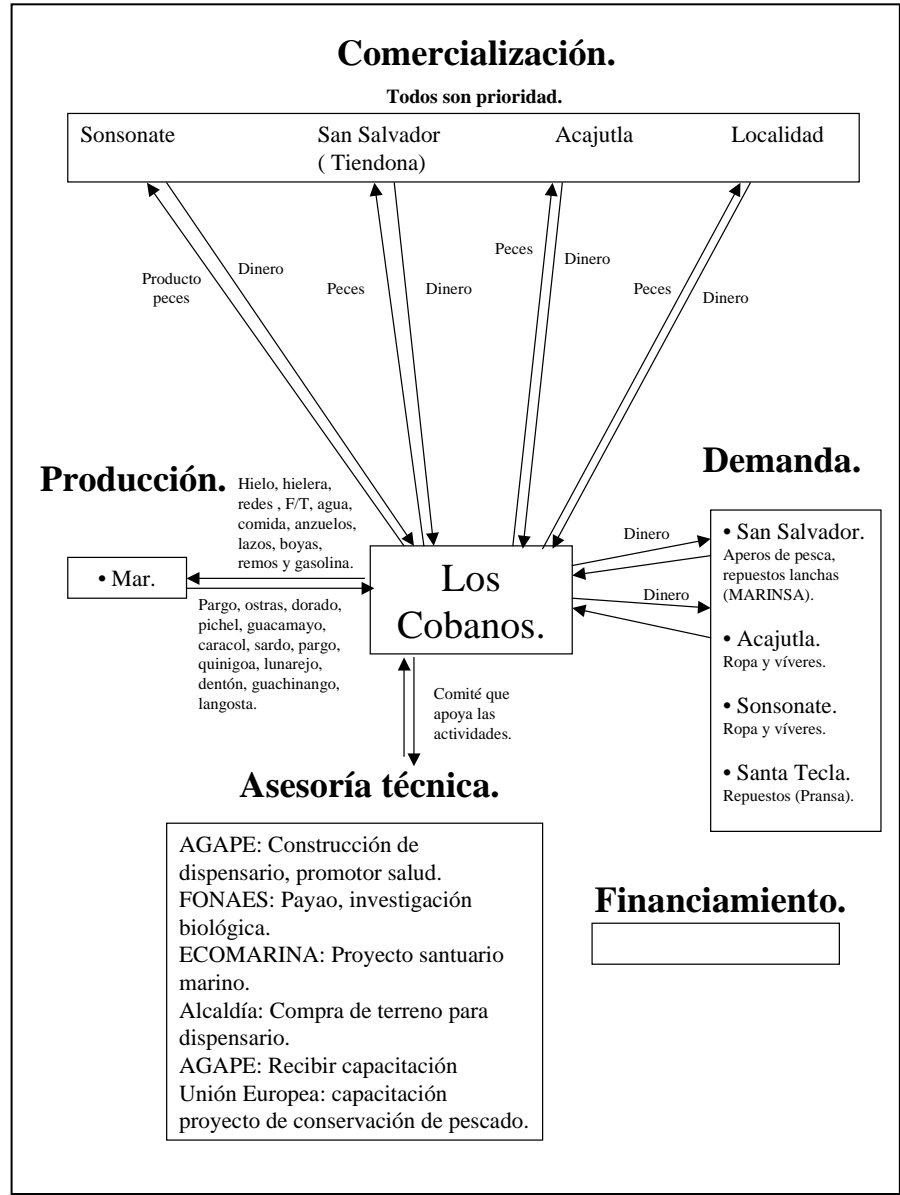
Comercialización.

Todos son prioridad.

Sonsonate

San Salvador ( Tiendona)

Acajutla

Localidad

Producto peces

Dinero

Peces

Dinero

Peces

Dinero

Peces

Dinero

Producción.

Hielo, hielera, redes , F/T, agua, comida, anzuelos, lazos, boyas, remos y gasolina.

• Mar.

Pargo, ostras, dorado, pichel, guacamayo, caracol, sardo, pargo, quinigoa, lunarejo, dentón, guachinango, langosta.

Los Cobanos.

Demanda.

Dinero

• San Salvador.
Aperos de pesca, repuestos lanchas (MARINSA).

Dinero

• Acajutla.
Ropa y víveres.

• Sonsonate.
Ropa y víveres.

• Santa Tecla.
Repuestos (Pransa).

Comité que apoya las actividades.

Asesoría técnica.

AGAPE: Construcción de dispensario, promotor salud.
FONAES: Payao, investigación biológica.
ECOMARINA: Proyecto santuario marino.
Alcaldía: Compra de terreno para dispensario.
AGAPE: Recibir capacitación
Unión Europea: capacitación proyecto de conservación de pescado.

Financiamiento.